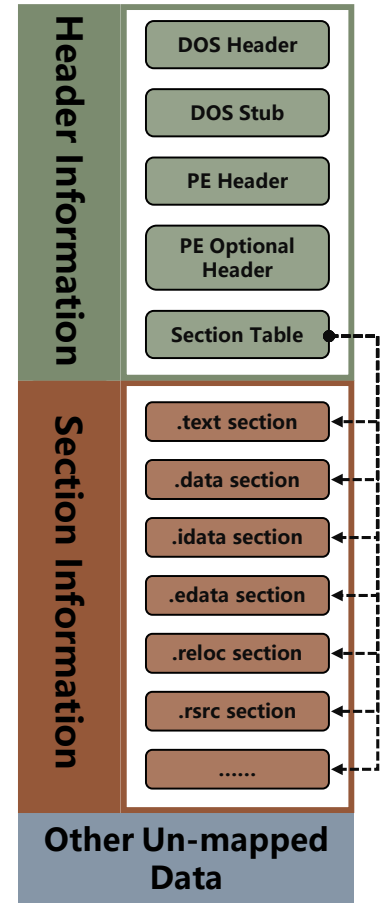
Header Information

DOS Header

DOS Stub

PE Header

PE Optional Header

Section Table

Section Information

.text section

.data section

.idata section

.edata section

.reloc section

.rsrc section

......

Other Un-mapped Data